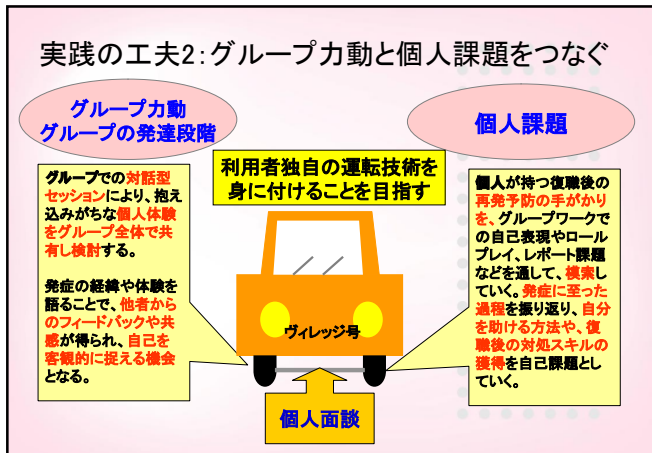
実践の工夫2:グループ力動と個人課題をつなぐ

グループ力動
グループの発達段階

個人課題

利用者独自の運転技術を身に付けることを目指す

グループでの対話型セッションにより、抱え込みがちな個人体験をグループ全体で共有し検討する。

発症の経緯や体験を語ることで、他者からのフィードバックや共感が得られ、自己を客観的に捉える機会となる。

個人が持つ復職後の再発予防の手がかりを、グループワークでの自己表現やロールプレイ、レポート課題などを通して、模索していく。発症に至った過程を振り返り、自分を助ける方法や、復職後の対処スキルの獲得を自己課題としていく。

ヴィレッジ号

個人面談